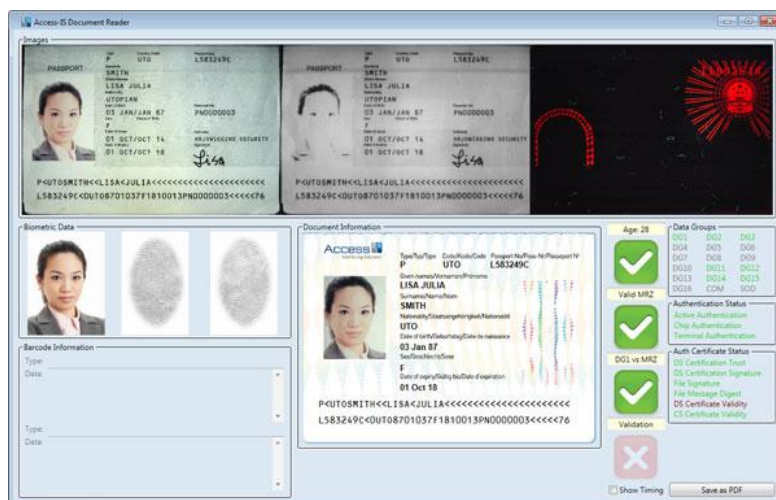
Access-IS Document Reader

Images

PASSPORT
P UTO L583249C
SMITH
LISA JULIA
UTOPIAN
03 JAN/JAN 87
PN0000003
F
01 OCT/OCT 14
01 OCT/OCT 18
Lisa

P<UTOSMITH<<LISA<JULIA<<<<<<<<<<<<<<<<<<<<<<<
L583249C<0UT08701037F1810013PN0000003<<<<<76

PASSPORT
P UTO L583249C
SMITH
LISA JULIA
UTOPIAN
03 JAN/JAN 87
PN0000003
F
01 OCT/OCT 14
01 OCT/OCT 18
Lisa

P<UTOSMITH<<LISA<JULIA<<<<<<<<<<<<<<<<<<<<<<<
L583249C<0UT08701037F1810013PN0000003<<<<<76

Biometric Data

Document Information

Access IS

Type/Typ/Type P
Code/Kode/Code UTO
Passport No/Pass-Nr/Passport N° L583249C
Given names/Vornamen/Prénoms
LISA JULIA
Surname/Name/Nom
SMITH
Nationality/Staatsangehörigkeit/Nationalité
UTO
Date of birth/Geburtstag/Date de naissance
03 Jan 87
Sex/Geschlecht/Sexe
F
Date of expiry/Gültig bis/Date d'expiration
01 Oct 18

P<UTOSMITH<<LISA<JULIA<<<<<<<<<<<<<<<<<<<<<<<
L583249C<0UT08701037F1810013PN0000003<<<<<76

Barcode Information
Type:
Data:

Type:
Data:

Age: 28
Valid MRZ
DG1 vs MRZ
Validation

Data Groups
DG1 DG2 DG3
DG4 DG5 DG6
DG7 DG8 DG9
DG10 DG11 DG12
DG13 DG14 DG15
DG16 COM SOD

Authentication Status
Active Authentication
Chip Authentication
Terminal Authentication

Auth Certificate Status
DS Certification Trust
DS Certification Signature
File Signature
File Message Digest
DS Certificate Validity
CS Certificate Validity

Show Timing
Save as PDF